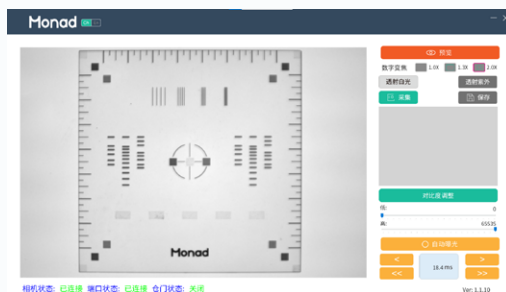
Monad ON

Monad

预览

数字变焦 1.0X 1.5X 2.0X

透射自光 透射紫外

采集 保存

对比度调整

低 0

高 65535

自动曝光

<

>

<<

18.4 ms

>>

相机状态: 已连接 端口状态: 已连接 仓门状态: 关闭

Ver: 1.1.10